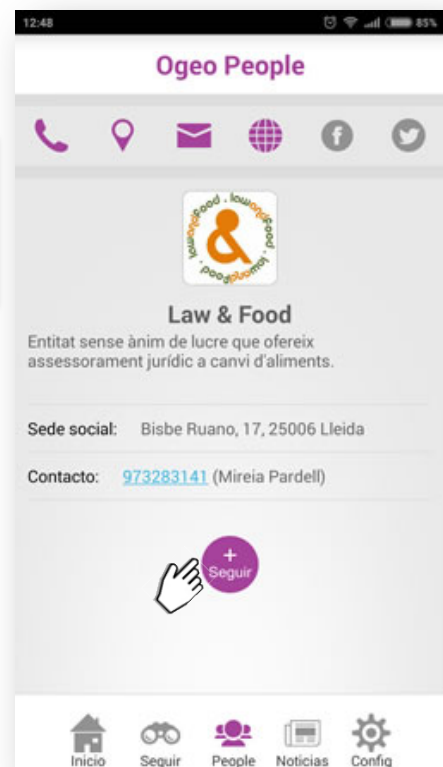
12:48

85%

Ogeo People

law and food · law and food

&

Law & Food

Entitat sense ànim de lucre que ofereix assessorament jurídic a canvi d'aliments.

Sede social: Bisbe Ruano, 17, 25006 Lleida

Contacto: 973283141 (Mireia Pardell)

+
Seguir

Inicio Seguir People Noticias Config